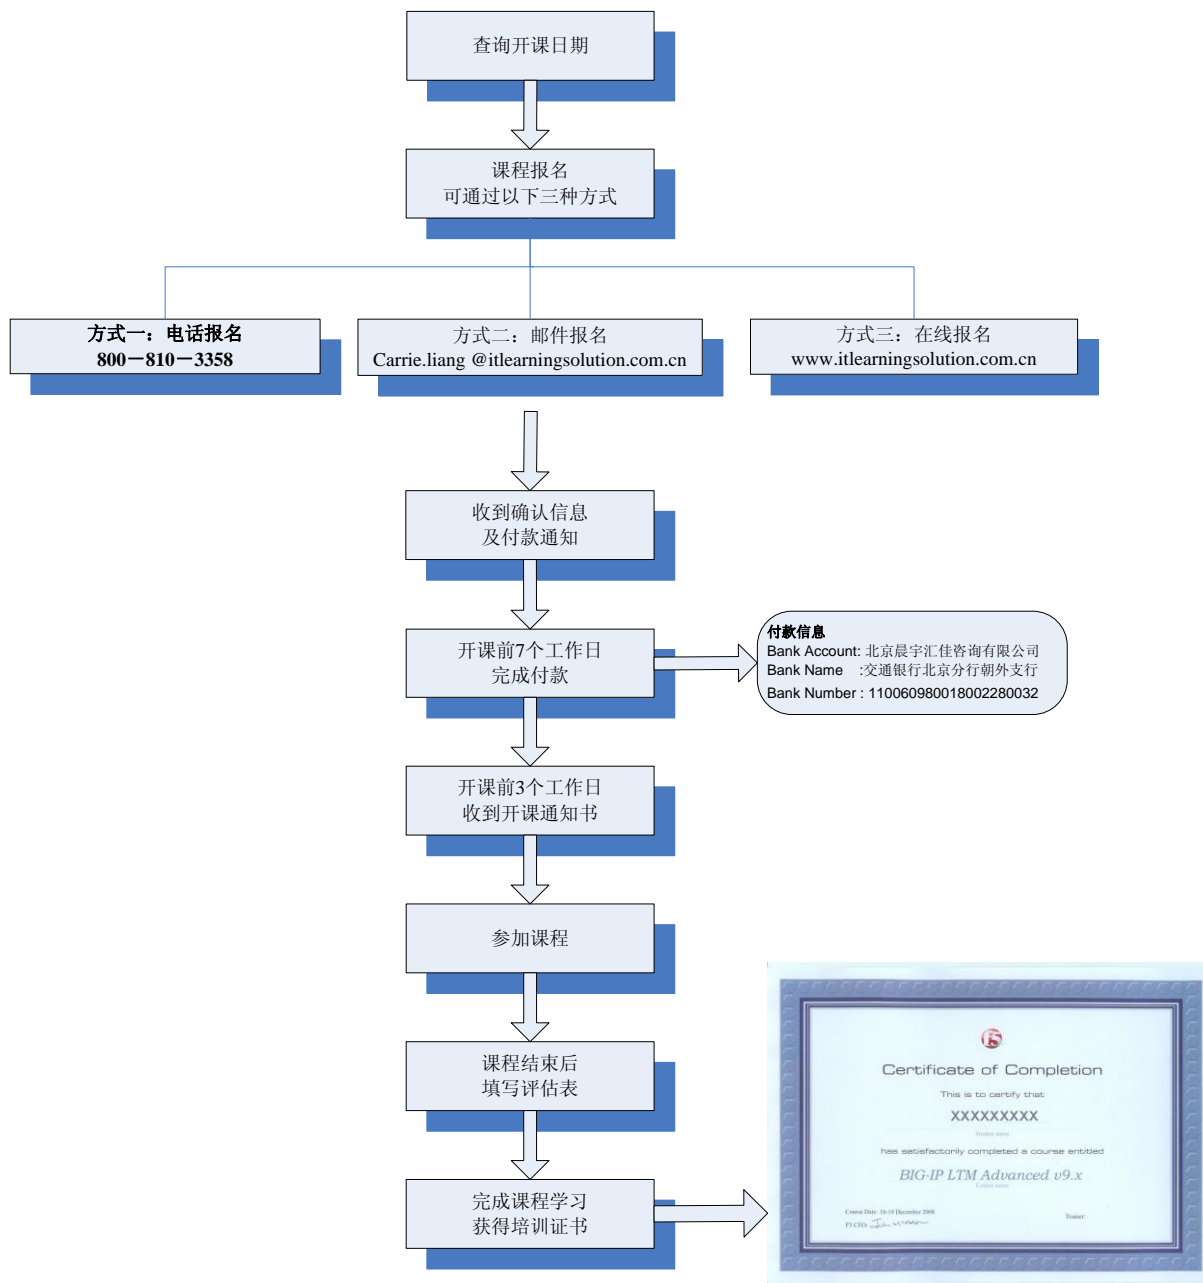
查询开课日期

课程报名
可通过以下三种方式

方式一：电话报名
800－810－3358

方式二：邮件报名
Carrie.liang @itlearningsolution.com.cn

方式三：在线报名
www.itlearningsolution.com.cn

收到确认信息
及付款通知

开课前7个工作日
完成付款

付款信息
Bank Account: 北京晨宇汇佳咨询有限公司
Bank Name :交通银行北京分行朝外支行
Bank Number : 110060980018002280032

开课前3个工作日
收到开课通知书

参加课程

课程结束后
填写评估表

完成课程学习
获得培训证书

f5
Certificate of Completion
This is to certify that
XXXXXXXXX
Student name
has satisfactorily completed a course entitled
BIG-IP LTM Advanced v9.x
Course name
Course Date: 16-19 December 2008
F5 CEO: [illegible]
Trainer: